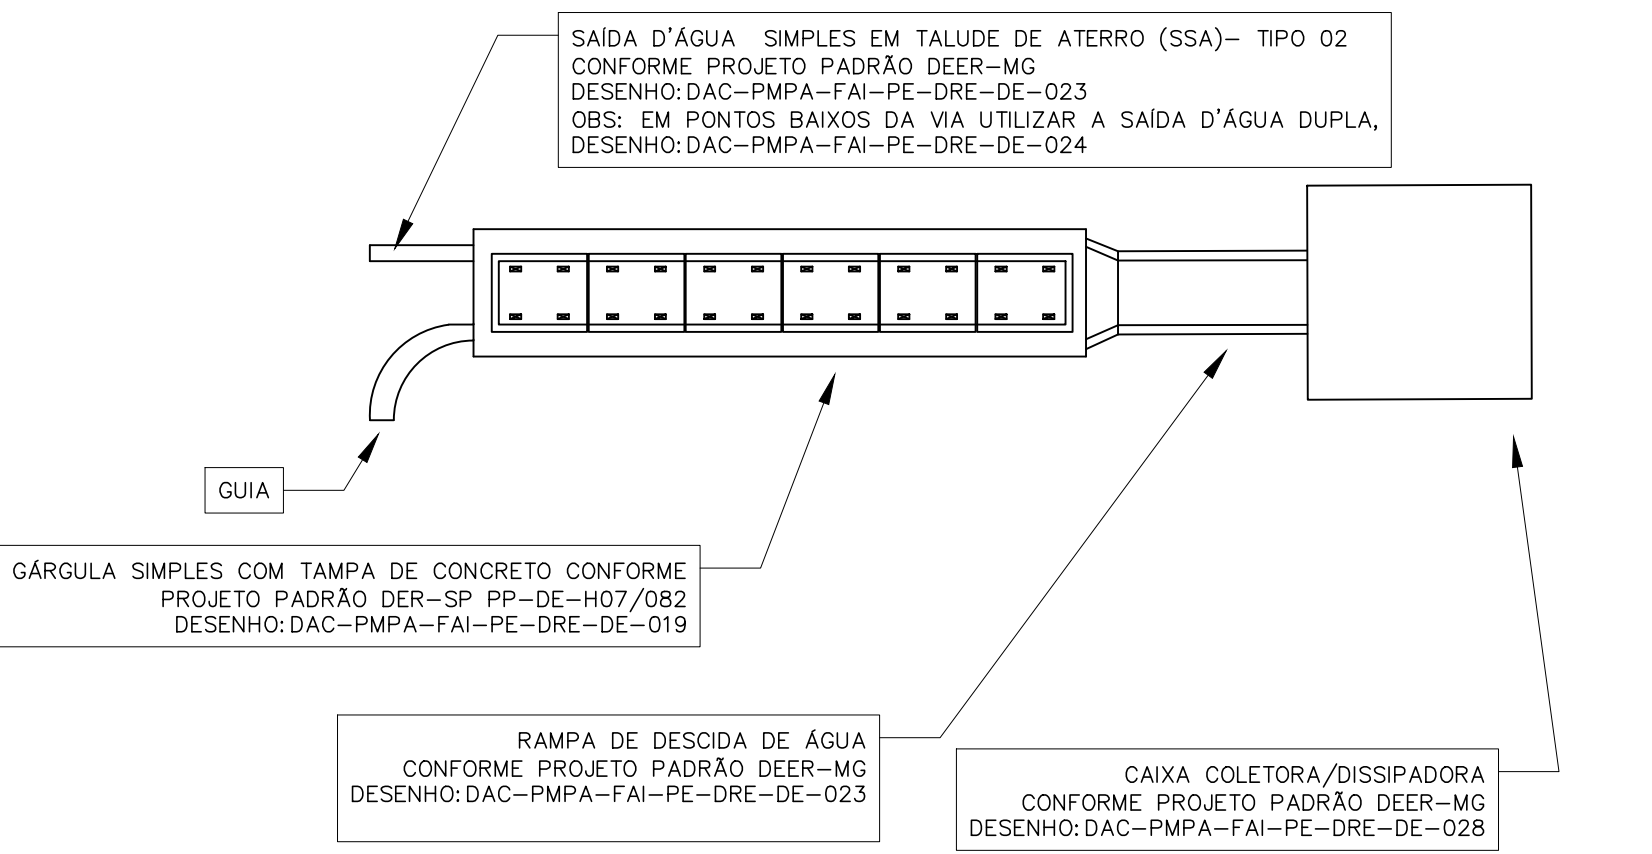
SAÍDA D'ÁGUA SIMPLES EM TALUDE DE ATERRO (SSA)– TIPO 02
CONFORME PROJETO PADRÃO DEER–MG
DESENHO: DAC–PMPA–FAI–PE–DRE–DE–023
OBS: EM PONTOS BAIXOS DA VIA UTILIZAR A SAÍDA D'ÁGUA DUPLA,
DESENHO: DAC–PMPA–FAI–PE–DRE–DE–024

GUIA

GÁRGULA SIMPLES COM TAMPA DE CONCRETO CONFORME
PROJETO PADRÃO DER–SP PP–DE–H07/082
DESENHO: DAC–PMPA–FAI–PE–DRE–DE–019

RAMPA DE DESCIDA DE ÁGUA
CONFORME PROJETO PADRÃO DEER–MG
DESENHO: DAC–PMPA–FAI–PE–DRE–DE–023

CAIXA COLETORA/DISSIPADORA
CONFORME PROJETO PADRÃO DEER–MG
DESENHO: DAC–PMPA–FAI–PE–DRE–DE–028